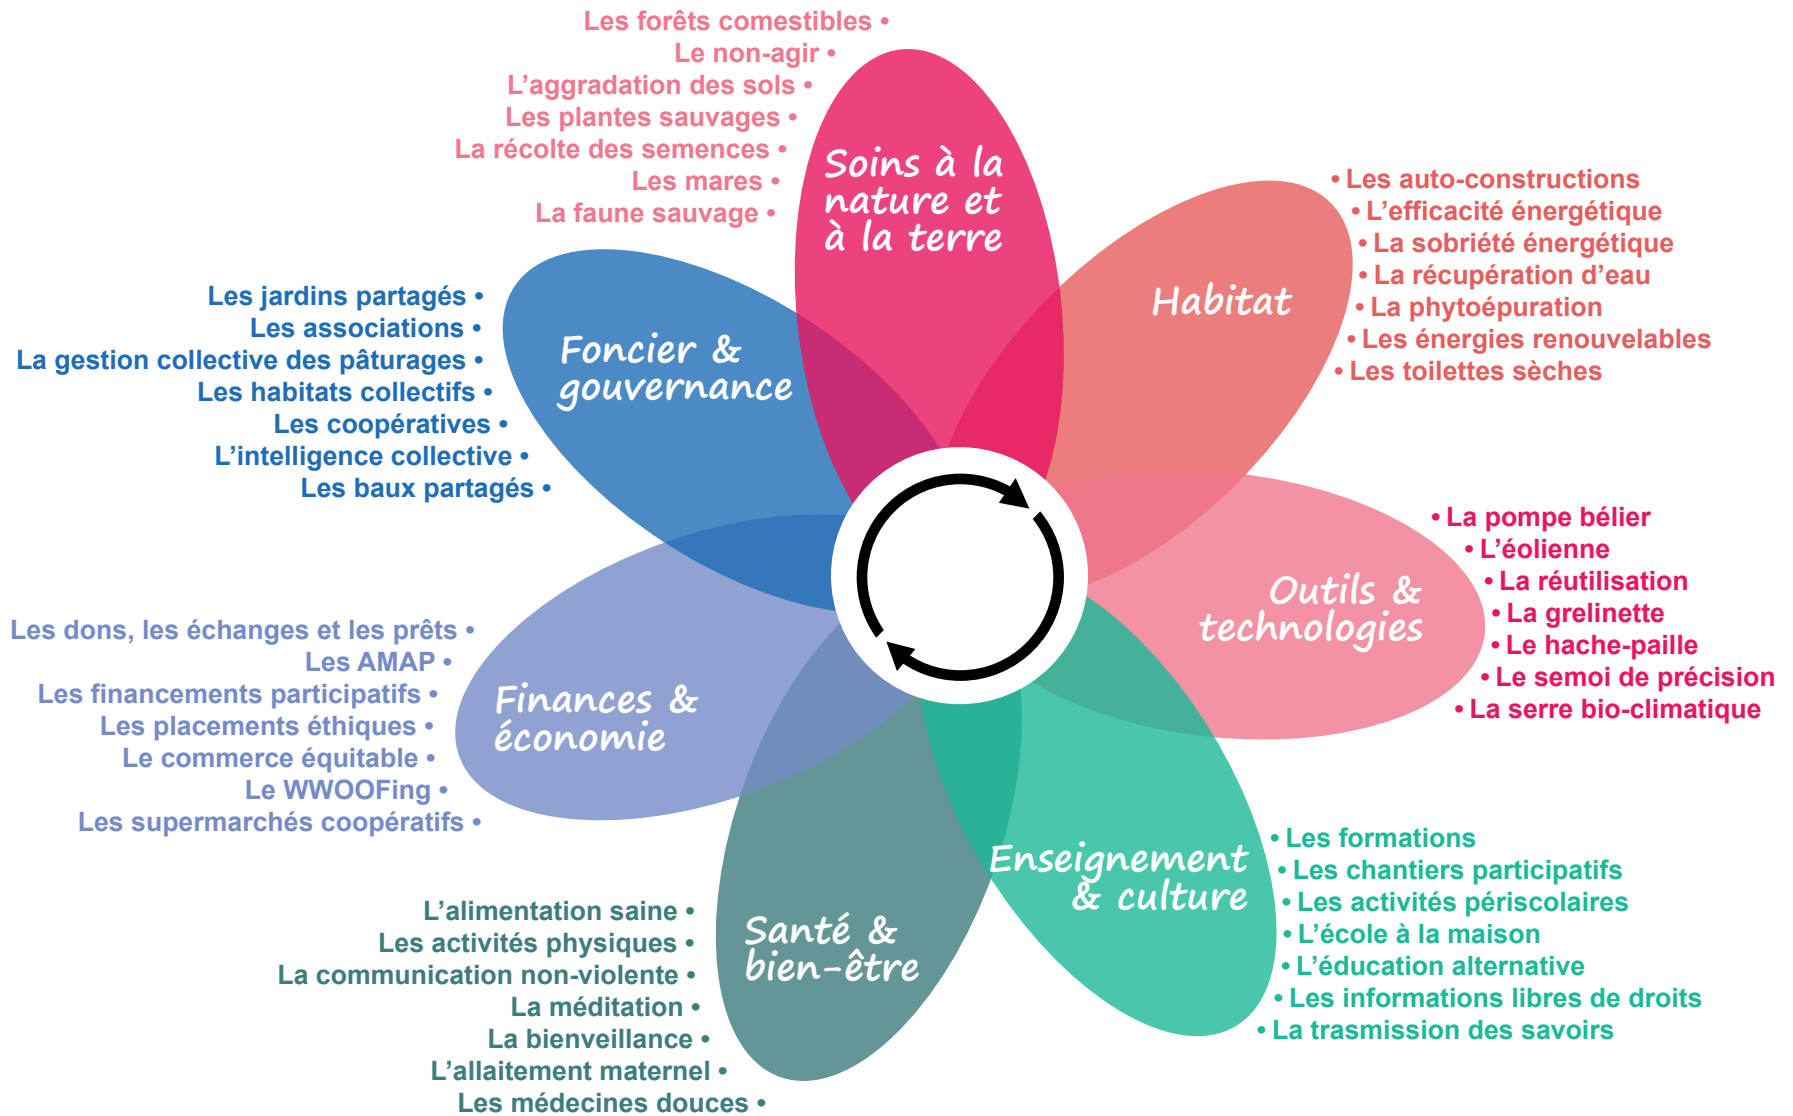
Les forêts comestibles •
Le non-agir •
L'aggradation des sols •
Les plantes sauvages •
La récolte des semences •
Les mares •
La faune sauvage •

Soins à la nature et à la terre

• Les auto-constructions
• L'efficacité énergétique
• La sobriété énergétique
• La récupération d'eau
• La phytoépuration
• Les énergies renouvelables
• Les toilettes sèches

Habitat

Les jardins partagés •
Les associations •
La gestion collective des pâturages •
Les habitats collectifs •
Les coopératives •
L'intelligence collective •
Les baux partagés •

Foncier & gouvernance

• La pompe bélier
• L'éolienne
• La réutilisation
• La grelinette
• Le hache-paille
• Le semoi de précision
• La serre bio-climatique

Outils & technologies

Les dons, les échanges et les prêts •
Les AMAP •
Les financements participatifs •
Les placements éthiques •
Le commerce équitable •
Le WWOOFing •
Les supermarchés coopératifs •

Finances & économie

• Les formations
• Les chantiers participatifs
• Les activités périscolaires
• L'école à la maison
• L'éducation alternative
• Les informations libres de droits
• La trasmission des savoirs

Enseignement & culture

L'alimentation saine •
Les activités physiques •
La communication non-violente •
La méditation •
La bienveillance •
L'allaitement maternel •
Les médecines douces •

Santé & bien-être